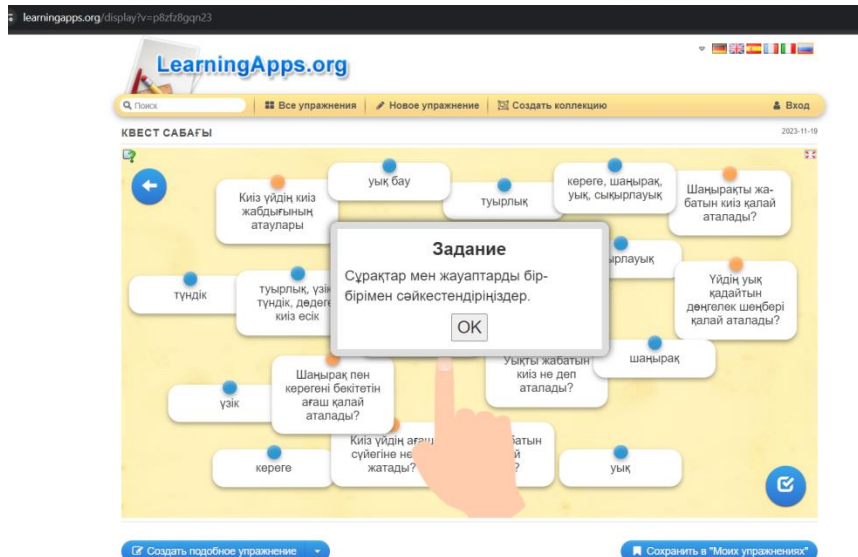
learningapps.org/display?v=p8zfz8gqn23

LearningApps.org

Поиск
Все упражнения
Новое упражнение
Создать коллекцию
Вход

КВЕСТ САБАҒЫ

2023-11-19

уық бау

Киіз үйдің киіз жабдығының атаулары

туырлық

кереге, шаңырақ, уық, сықырлауық

Шаңырақты жабатын киіз қалай аталады?

сықырлауық

түндік

туырлық, үзік, түндік, дөдеге, киіз есік

Үйдің уық қадайтын дөңгелек шеңбері қалай аталады?

Задание

Сұрақтар мен жауаптарды бір-бірімен сәйкестендіріңіздер.

OK

шаңырақ

Шаңырақ пен керегені бекітетін ағаш қалай аталады?

Уықты жабатын киіз не деп аталады?

үзік

Киіз үйдің ағаш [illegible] сүйегіне не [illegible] жатады?

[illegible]батын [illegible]й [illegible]?

кереге

уық

Создать подобное упражнение

Сохранить в "Моих упражнениях"